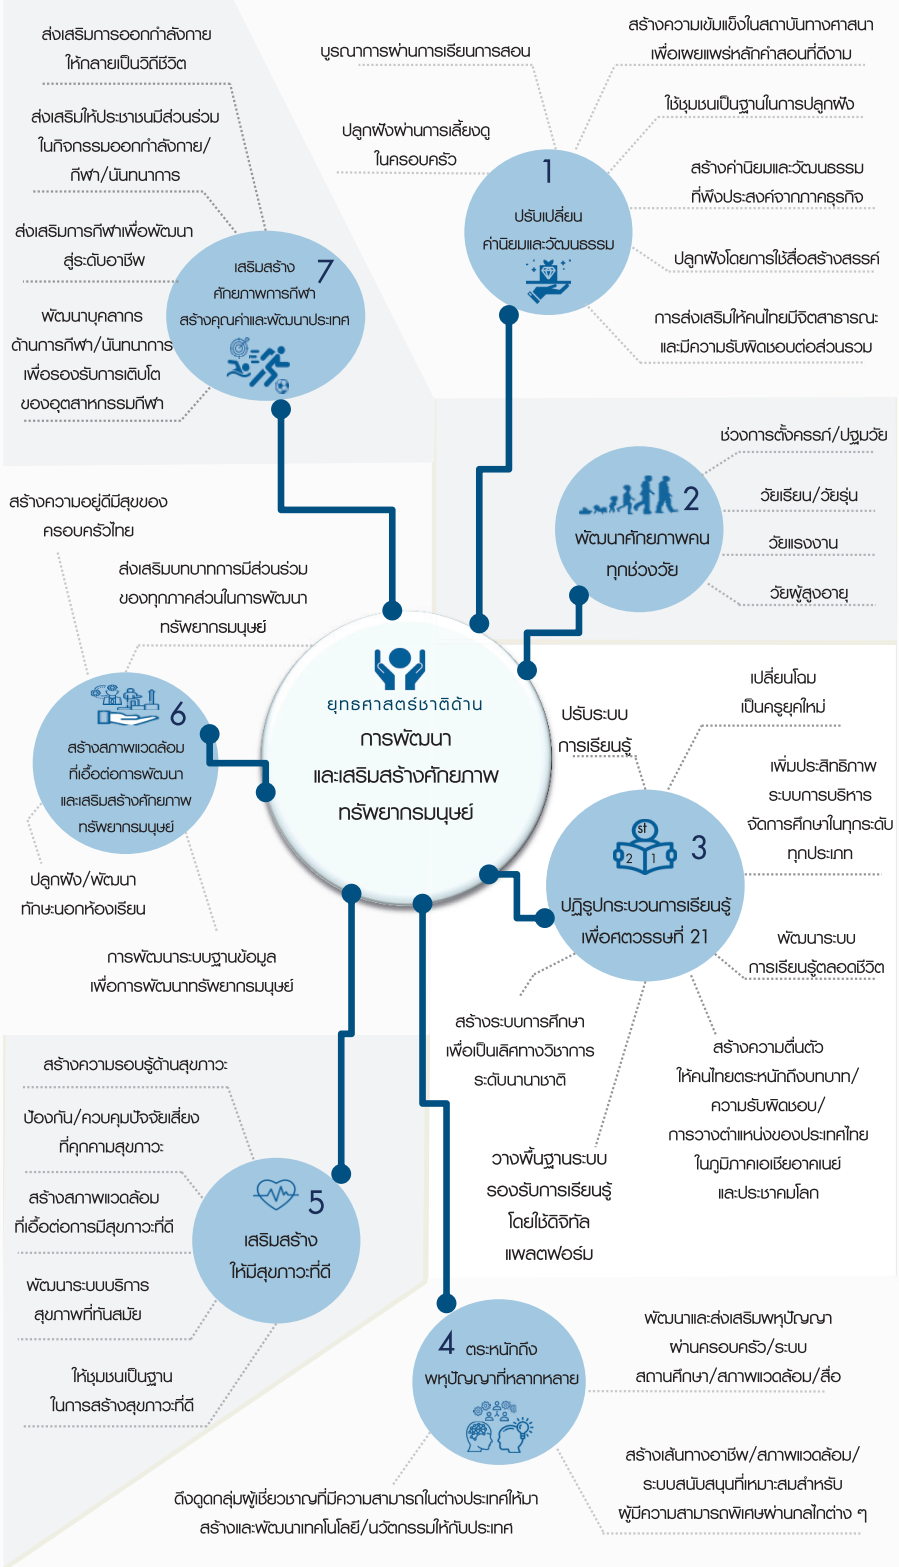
ส่งเสริมการออกกำลังกาย ให้กลายเป็นวิถีชีวิต

ส่งเสริมให้ประชาชนมีส่วนร่วม ในกิจกรรมออกกำลังกาย/ กีฬา/นันทนาการ

ส่งเสริมการกีฬาเพื่อพัฒนา สู่ระดับอาชีพ

พัฒนาบุคลากร ด้านการกีฬา/นันทนาการ เพื่อรองรับการเติบโต ของอุตสาหกรรมกีฬา

7 เสริมสร้าง ศักยภาพการกีฬา สร้างคุณค่าและพัฒนาประเทศ

บูรณาการผ่านการเรียนการสอน

ปลูกฝังผ่านการเลี้ยงดู ในครอบครัว

สร้างความเข้มแข็งในสถาบันทางศาสนา เพื่อเผยแพร่หลักคำสอนที่ดีงาม

ใช้ชุมชนเป็นฐานในการปลูกฝัง

สร้างค่านิยมและวัฒนธรรม ที่พึงประสงค์จากภาคธุรกิจ

ปลูกฝังโดยการใช้สื่อสร้างสรรค์

การส่งเสริมให้คนไทยมีจิตสาธารณะ และมีความรับผิดชอบต่อส่วนรวม

1 ปรับเปลี่ยน ค่านิยมและวัฒนธรรม

ช่วงการตั้งครรภ์/ปฐมวัย

วัยเรียน/วัยรุ่น

วัยแรงงาน

วัยผู้สูงอายุ

2 พัฒนาศักยภาพคน ทุกช่วงวัย

สร้างความอยู่ดีมีสุขของ ครอบครัวไทย

ส่งเสริมบทบาทการมีส่วนร่วม ของทุกภาคส่วนในการพัฒนา ทรัพยากรมนุษย์

6 สร้างสภาพแวดล้อม ที่เอื้อต่อการพัฒนา และเสริมสร้างศักยภาพ ทรัพยากรมนุษย์

ปลูกฝัง/พัฒนา ทักษะนอกห้องเรียน

การพัฒนาระบบฐานข้อมูล เพื่อการพัฒนาทรัพยากรมนุษย์

ยุทธศาสตร์ชาติด้าน การพัฒนา และเสริมสร้างศักยภาพ ทรัพยากรมนุษย์

ปรับระบบ การเรียนรู้

เปลี่ยนโฉม เป็นครูยุคใหม่

เพิ่มประสิทธิภาพ ระบบการบริหาร จัดการศึกษาในทุกระดับ ทุกประเภท

st 2 1 3 ปฏิรูปกระบวนการเรียนรู้ เพื่อศตวรรษที่ 21

พัฒนาระบบ การเรียนรู้ตลอดชีวิต

สร้างระบบการศึกษา เพื่อเป็นเลิศทางวิชาการ ระดับนานาชาติ

สร้างความตื่นตัว ให้คนไทยตระหนักถึงบทบาท/ ความรับผิดชอบ/ การวางตำแหน่งของประเทศไทย ในภูมิภาคเอเชียอาคเนย์ และประชาคมโลก

วางพื้นฐานระบบ รองรับการเรียนรู้ โดยใช้ดิจิทัล แพลตฟอร์ม

สร้างความรอบรู้ด้านสุขภาวะ

ป้องกัน/ควบคุมปัจจัยเสี่ยง ที่คุกคามสุขภาวะ

สร้างสภาพแวดล้อม ที่เอื้อต่อการมีสุขภาวะที่ดี

พัฒนาระบบบริการ สุขภาพที่ทันสมัย

ให้ชุมชนเป็นฐาน ในการสร้างสุขภาวะที่ดี

5 เสริมสร้าง ให้มีสุขภาวะที่ดี

4 ตระหนักถึง พหุปัญญาที่หลากหลาย

พัฒนาและส่งเสริมพหุปัญญา ผ่านครอบครัว/ระบบ สถานศึกษา/สภาพแวดล้อม/สื่อ

สร้างเส้นทางอาชีพ/สภาพแวดล้อม/ ระบบสนับสนุนที่เหมาะสมสำหรับ ผู้มีความสามารถพิเศษผ่านกลไกต่าง ๆ

ดึงดูดกลุ่มผู้เชี่ยวชาญที่มีความสามารถในต่างประเทศให้มา สร้างและพัฒนาเทคโนโลยี/นวัตกรรมให้กับประเทศ